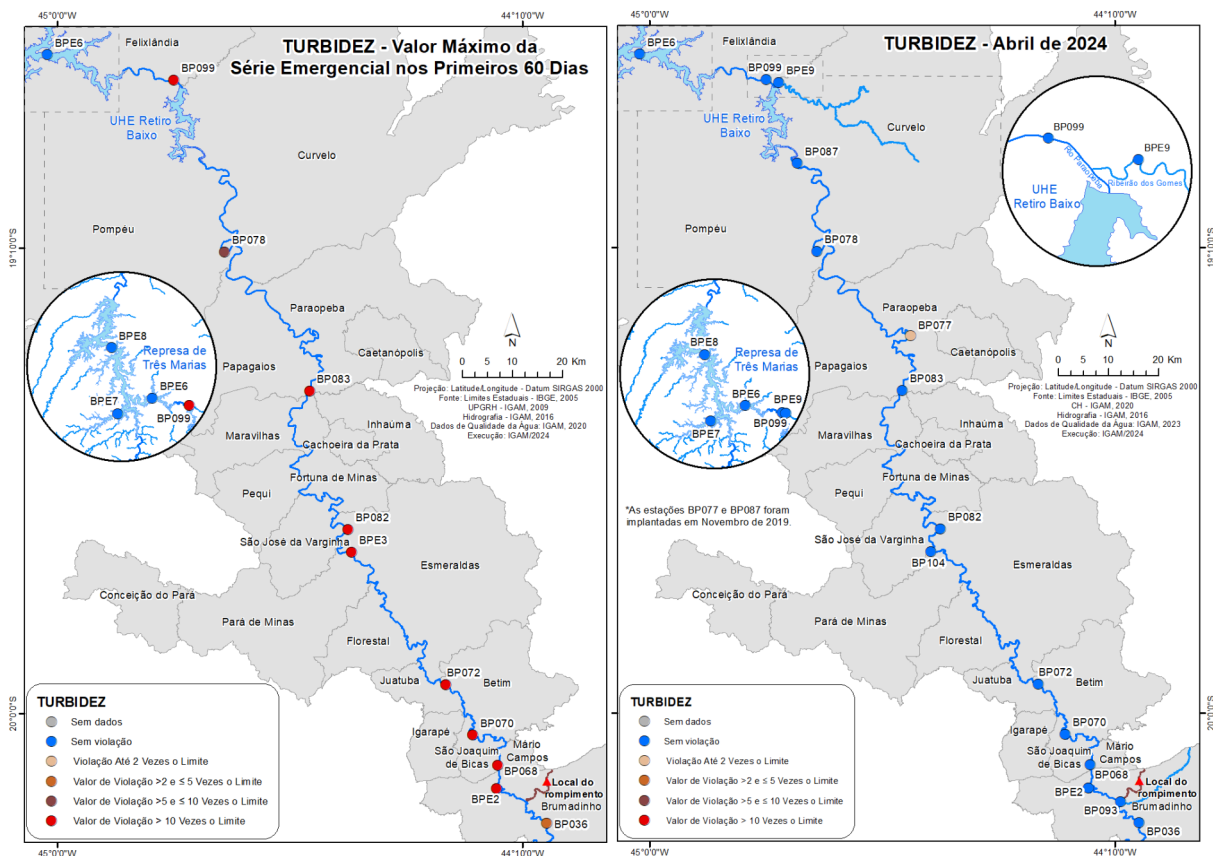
45°0'0"W
44°10'0"W
TURBIDEZ - Valor Máximo da Série Emergencial nos Primeiros 60 Dias
BPE6
Felixlândia
BP099
UHE Retiro Baixo
Curvelo
Pompéu
BP078
19°10'0"S
Paraopeba
BPE8
Represa de Três Marias
BPE6
BPE7
BP099
Caetanópolis
0 5 10 20 Km
Projeção: Latitude/Longitude - Datum SIRGAS 2000
Fonte: Limites Estaduais - IBGE, 2005
UPGRH - IGAM, 2009
Hidrografia - IGAM, 2016
Dados de Qualidade da Água: IGAM, 2020
Execução: IGAM/2024
Papagaios
BP083
Inhaúma
Maravilhas
Cachoeira da Prata
Pequi
Fortuna de Minas
BP082
São José da Varginha
BPE3
Esmeraldas
Conceição do Pará
Pará de Minas
Florestal
BP072
Juatuba
Betim
TURBIDEZ
Sem dados
Sem violação
Violação Até 2 Vezes o Limite
Valor de Violação >2 e ≤ 5 Vezes o Limite
Valor de Violação >5 e ≤ 10 Vezes o Limite
Valor de Violação > 10 Vezes o Limite
Igarapé
BP070
São Joaquim de Bicas
Mário Campos
BP068
Local do rompimento
BPE2
Brumadinho
BP036
20°0'0"S
45°0'0"W
44°10'0"W

45°0'0"W
44°10'0"W
TURBIDEZ - Abril de 2024
BPE6
Felixlândia
BP099
BPE9
UHE Retiro Baixo
Curvelo
BP099
BPE9
Rio Paraopeba
Ribeirão dos Gomes
UHE Retiro Baixo
BP087
Pompéu
BP078
19°10'0"S
Paraopeba
BP077
BPE8
Represa de Três Marias
BPE6
BPE9
BPE7
BP099
Caetanópolis
0 5 10 20 Km
Projeção: Latitude/Longitude - Datum SIRGAS 2000
Fonte: Limites Estaduais - IBGE, 2005
CH - IGAM, 2020
Hidrografia - IGAM, 2016
Dados de Qualidade da Água: IGAM, 2023
Execução: IGAM/2024
Papagaios
BP083
Inhaúma
Maravilhas
Cachoeira da Prata
Pequi
Fortuna de Minas
*As estações BP077 e BP087 foram implantadas em Novembro de 2019.
BP082
São José da Varginha
BP104
Esmeraldas
Conceição do Pará
Pará de Minas
Florestal
BP072
Juatuba
Betim
TURBIDEZ
Sem dados
Sem violação
Violação Até 2 Vezes o Limite
Valor de Violação >2 e ≤ 5 Vezes o Limite
Valor de Violação >5 e ≤ 10 Vezes o Limite
Valor de Violação > 10 Vezes o Limite
Igarapé
BP070
São Joaquim de Bicas
Mário Campos
BP068
Local do rompimento
BPE2
BP093
Brumadinho
BP036
20°0'0"S
45°0'0"W
44°10'0"W